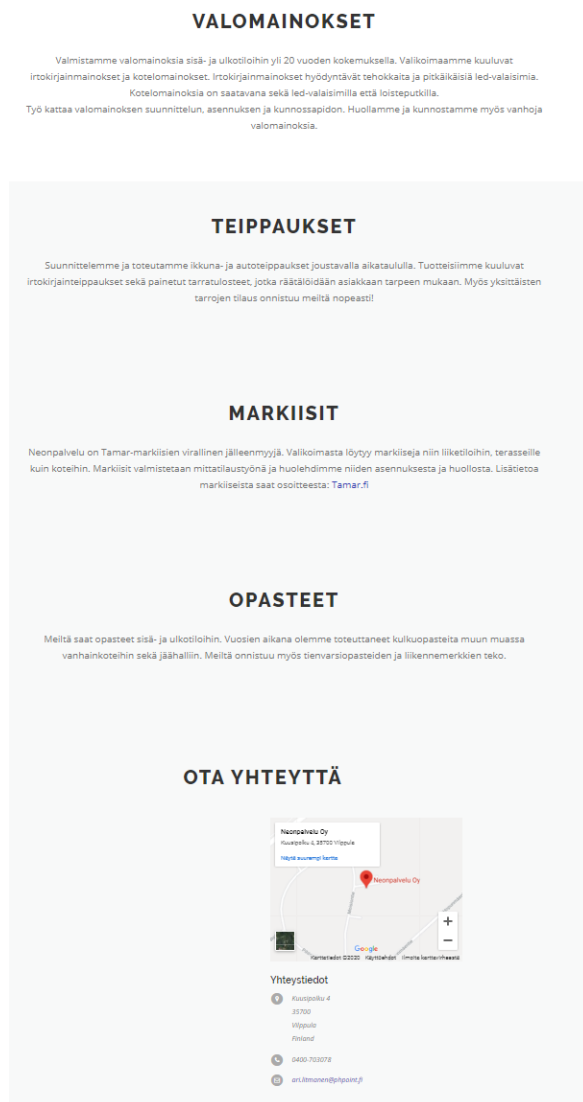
VALOMAINOKSET

Valmistamme valomainoksia sisä- ja ulkotiloihin yli 20 vuoden kokemuksella. Valikoimaamme kuuluvat irtokirjainmainokset ja kotelomainokset. Irtokirjainmainokset hyödyntävät tehokkaita ja pitkäikäisiä led-valaisimia. Kotelomainoksia on saatavana sekä led-valaisimilla että loisteputkilla.
Työ kattaa valomainoksen suunnittelun, asennuksen ja kunnossapidon. Huollamme ja kunnostamme myös vanhoja valomainoksia.

TEIPPAUKSET

Suunnittelemme ja toteutamme ikkuna- ja autoteippaukset joustavalla aikataululla. Tuotteisiimme kuuluvat irtokirjainteippaukset sekä painetut tarratulosteet, jotka räätälöidään asiakkaan tarpeen mukaan. Myös yksittäisten tarrojen tilaus onnistuu meiltä nopeasti!

MARKIISIT

Neonpalvelu on Tamar-markiisien virallinen jälleenmyyjä. Valikoimasta löytyy markiiseja niin liiketiloihin, terasseille kuin koteihin. Markiisit valmistetaan mittatilaustyönä ja huolehdimme niiden asennuksesta ja huollosta. Lisätietoa markiiseista saat osoitteesta: Tamar.fi

OPASTEET

Meiltä saat opasteet sisä- ja ulkotiloihin. Vuosien aikana olemme toteuttaneet kulkuopasteita muun muassa vanhainkoteihin sekä jäähalliin. Meiltä onnistuu myös tienvarsiopasteiden ja liikennemerkkien teko.

OTA YHTEYTTÄ

Neonpalvelu Oy
Kuusipolku 4, 35700 Vilppula
Näytä suurempi kartta
Neonpalvelu Oy
+
−
Google
Karttatiedot ©2020 Käyttöehdot Ilmoita karttavirheestä

Yhteystiedot
Kuusipolku 4
35700
Vilppula
Finland
0400-703078
ari.litmanen@phpoint.fi